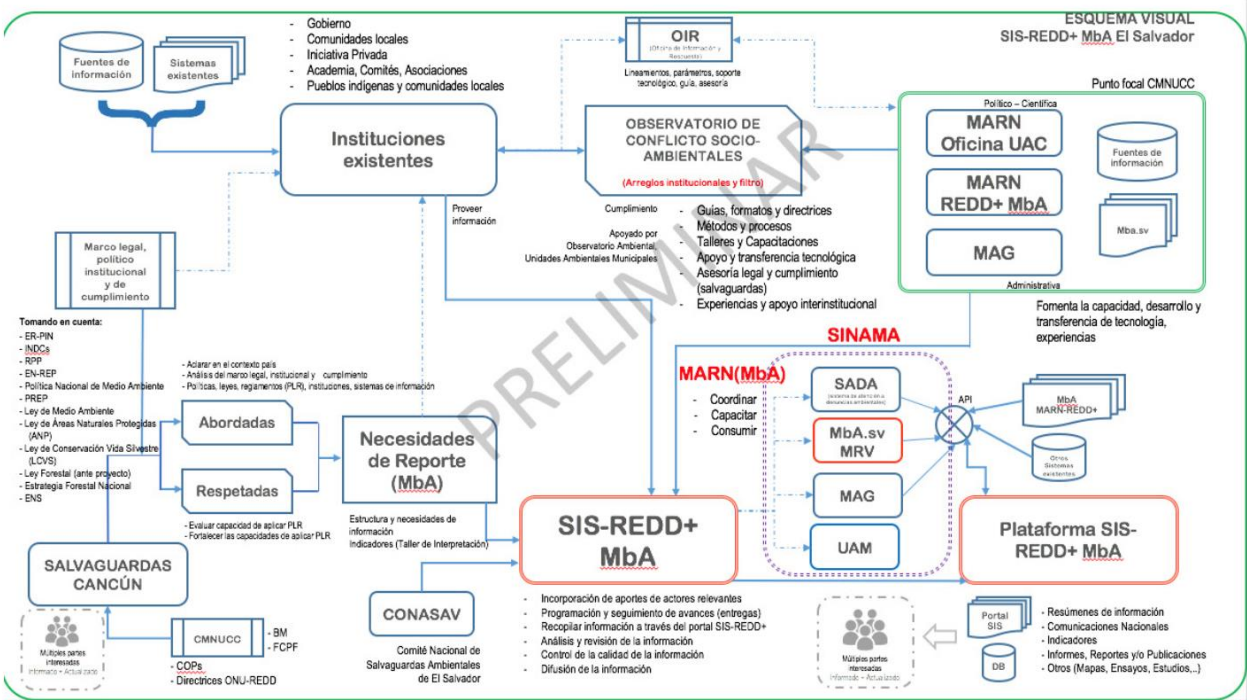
ESQUEMA VISUAL
SIS-REDD+ MbA El Salvador

Fuentes de información

Sistemas existentes

- Gobierno
- Comunidades locales
- Iniciativa Privada
- Academia, Comités, Asociaciones
- Pueblos indígenas y comunidades locales

OIR
(Oficina de Información y Respuesta)

Lineamientos, parámetros, soporte tecnológico, guía, asesoría

Punto focal CMNUCC

Político – Científica

MARN Oficina UAC

Fuentes de información

MARN REDD+ MbA

Mba.sv

MAG

Administrativa

Instituciones existentes

OBSERVATORIO DE CONFLICTO SOCIO-AMBIENTALES

(Arreglos institucionales y filtro)

Proveer información

Cumplimiento

Apoyado por Observatorio Ambiental, Unidades Ambientales Municipales

- Guías, formatos y directrices
- Métodos y procesos
- Talleres y Capacitaciones
- Apoyo y transferencia tecnológica
- Asesoría legal y cumplimiento (salvaguardas)
- Experiencias y apoyo interinstitucional

Fomenta la capacidad, desarrollo y transferencia de tecnología, experiencias

Marco legal, político institucional y de cumplimiento

Tomando en cuenta:
- ER-PIN
- INDCs
- RPP
- EN-REP
- Política Nacional de Medio Ambiente
- PREP
- Ley de Medio Ambiente
- Ley de Áreas Naturales Protegidas (ANP)
- Ley de Conservación Vida Silvestre (LCVS)
- Ley Forestal (ante proyecto)
- Estrategia Forestal Nacional
- ENS

- Aclarar en el contexto país
- Análisis del marco legal, institucional y cumplimiento
- Políticas, leyes, reglamentos (PLR), instituciones, sistemas de información

Abordadas

Respetadas

- Evaluar capacidad de aplicar PLR
- Fortalecer las capacidades de aplicar PLR

Necesidades de Reporte (MbA)

Estructura y necesidades de información
Indicadores (Taller de Interpretación)

PRELIMINAR

SINAMA

MARN(MbA)
- Coordinar
- Capacitar
- Consumir

SADA
(sistema de alerta en a denuncias ambientales)

MbA.sv MRV

MAG

UAM

API

MbA MARN-REDD+

Otros Sistemas existentes

SIS-REDD+ MbA

Plataforma SIS-REDD+ MbA

SALVAGUARDAS CANCÚN

Múltiples partes interesadas
Informado - Actualizado

CMNUCC
- BM
- FCPF
- COPs
- Directrices ONU-REDD

CONASAV

Comité Nacional de Salvaguardas Ambientales de El Salvador

- Incorporación de aportes de actores relevantes
- Programación y seguimiento de avances (entregas)
- Recopilar información a través del portal SIS-REDD+
- Análisis y revisión de la información
- Control de la calidad de la información
- Difusión de la información

Múltiples partes interesadas
Informado - Actualizado

Portal SIS

DB

- Resúmenes de información
- Comunicaciones Nacionales
- Indicadores
- Informes, Reportes y/o Publicaciones
- Otros (Mapas, Ensayos, Estudios,...)